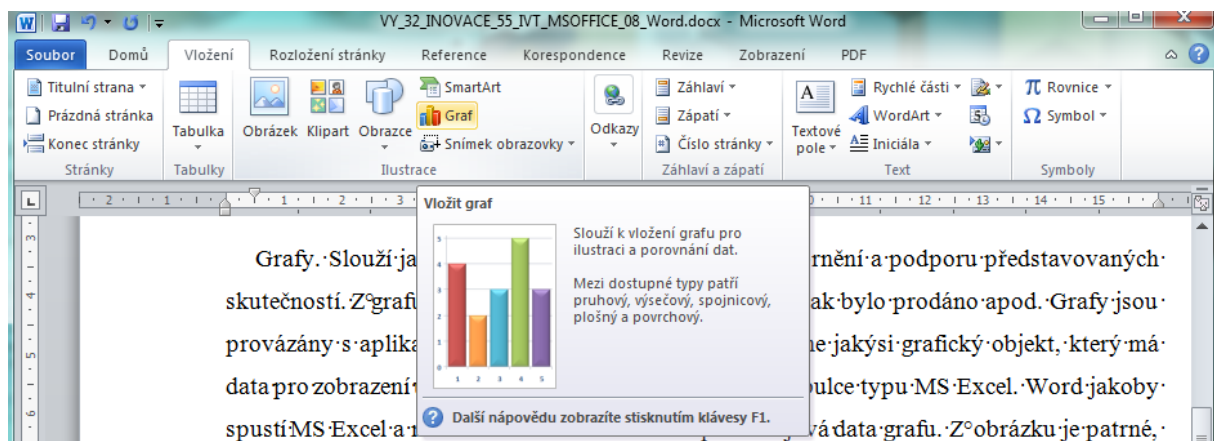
VY_32_INOVACE_55_IVT_MSOFFICE_08_Word.docx - Microsoft Word

Soubor Domů Vložení Rozložení stránky Reference Korespondence Revize Zobrazení PDF

Titulní strana
Prázdná stránka
Konec stránky
Stránky

Tabulka
Tabulky

Obrázek Klipart Obrazce SmartArt Graf Snímek obrazovky
Ilustrace

Odkazy

Záhlaví
Zápatí
Číslo stránky
Záhlaví a zápatí

Textové pole Rychlé části WordArt Iniciála
Text

Rovnice Symbol
Symboly

Vložit graf

Slouží k vložení grafu pro ilustraci a porovnání dat.

Mezi dostupné typy patří pruhový, výsečový, spojnicový, plošný a povrchový.

1 2 3 4 5

Další nápovědu zobrazíte stisknutím klávesy F1.

Grafy. Slouží ja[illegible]rnění a podporu představovaných skutečností. Z grafu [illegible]ak bylo prodáno apod. Grafy jsou provázány s aplika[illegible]me jakýsi grafický objekt, který má data pro zobrazení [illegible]bulce typu MS Excel. Word jakoby spustí MS Excel a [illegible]vá data grafu. Z obrázku je patrné,